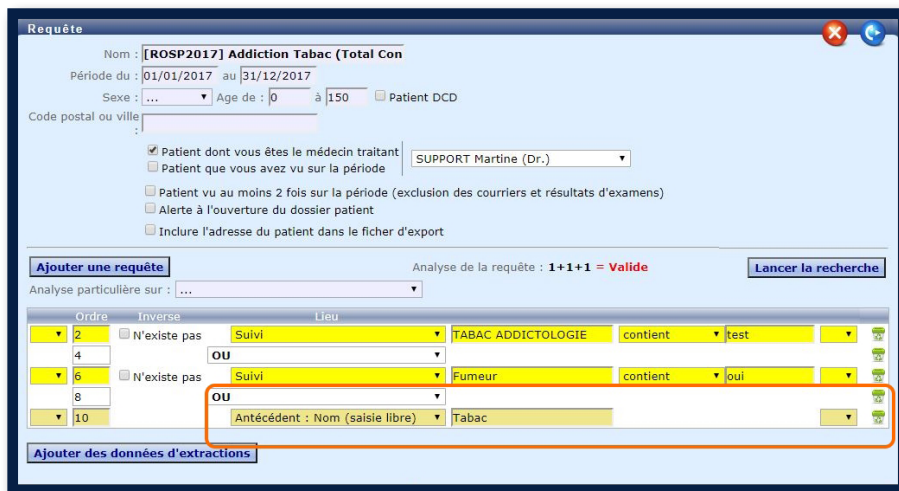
Requête

Nom : [ROSP2017] Addiction Tabac (Total Con

Période du : 01/01/2017 au 31/12/2017

Sexe : ... Age de : 0 à 150 Patient DCD

Code postal ou ville :

Patient dont vous êtes le médecin traitant
Patient que vous avez vu sur la période

SUPPORT Martine (Dr.)

Patient vu au moins 2 fois sur la période (exclusion des courriers et résultats d'examens)
Alerte à l'ouverture du dossier patient
Inclure l'adresse du patient dans le ficher d'export

Ajouter une requête

Analyse de la requête : 1+1+1 = Valide

Lancer la recherche

Analyse particulière sur : ...

| | Ordre | Inverse | Lieu | | | |
|---|---|---|---|---|---|---|
| | 2 | N'existe pas | Suivi | TABAC ADDICTOLOGIE | contient | test |
| | 4 | | OU | | | |
| | 6 | N'existe pas | Suivi | Fumeur | contient | oui |
| | 8 | | OU | | | |
| | 10 | | Antécédent : Nom (saisie libre) | Tabac | | |

Ajouter des données d'extractions